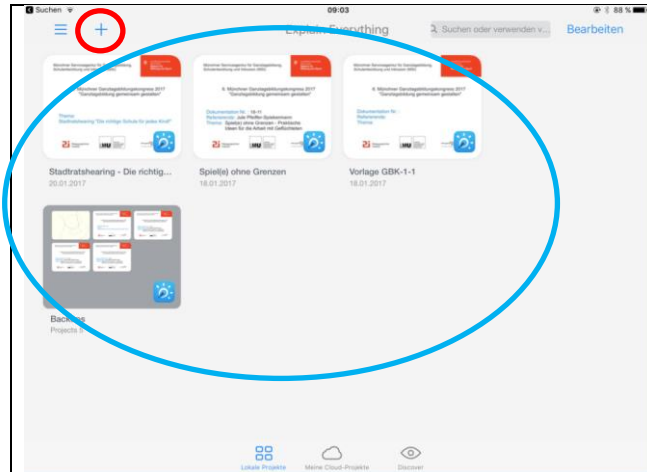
Suchen
09:03
88 %
Explain Everything
Suchen oder verwenden v...
Bearbeiten

Münchner Ganztagsbildungskongress 2017
"Ganztagsbildung gemeinsam gestalten"
Thema:
Stadtratshearing "Die richtige Schule für jedes Kind!"

6. Münchner Ganztagsbildungskongress 2017
"Ganztagsbildung gemeinsam gestalten"
Dokumentation für: 18-11
Referent/in: Jule Pfeiffer Spiele
Thema: Spiel(e) ohne Grenzen - Praktische Ideen für die Arbeit mit Geflüchteten

6. Münchner Ganztagsbildungskongress 2017
"Ganztagsbildung gemeinsam gestalten"
Dokumentation für:
Referent/in:
Thema:

Stadtratshearing - Die richtig...
20.01.2017

Spiel(e) ohne Grenzen
18.01.2017

Vorlage GBK-1-1
18.01.2017

Back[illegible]s
Projects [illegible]

Lokale Projekte
Meine Cloud-Projekte
Discover